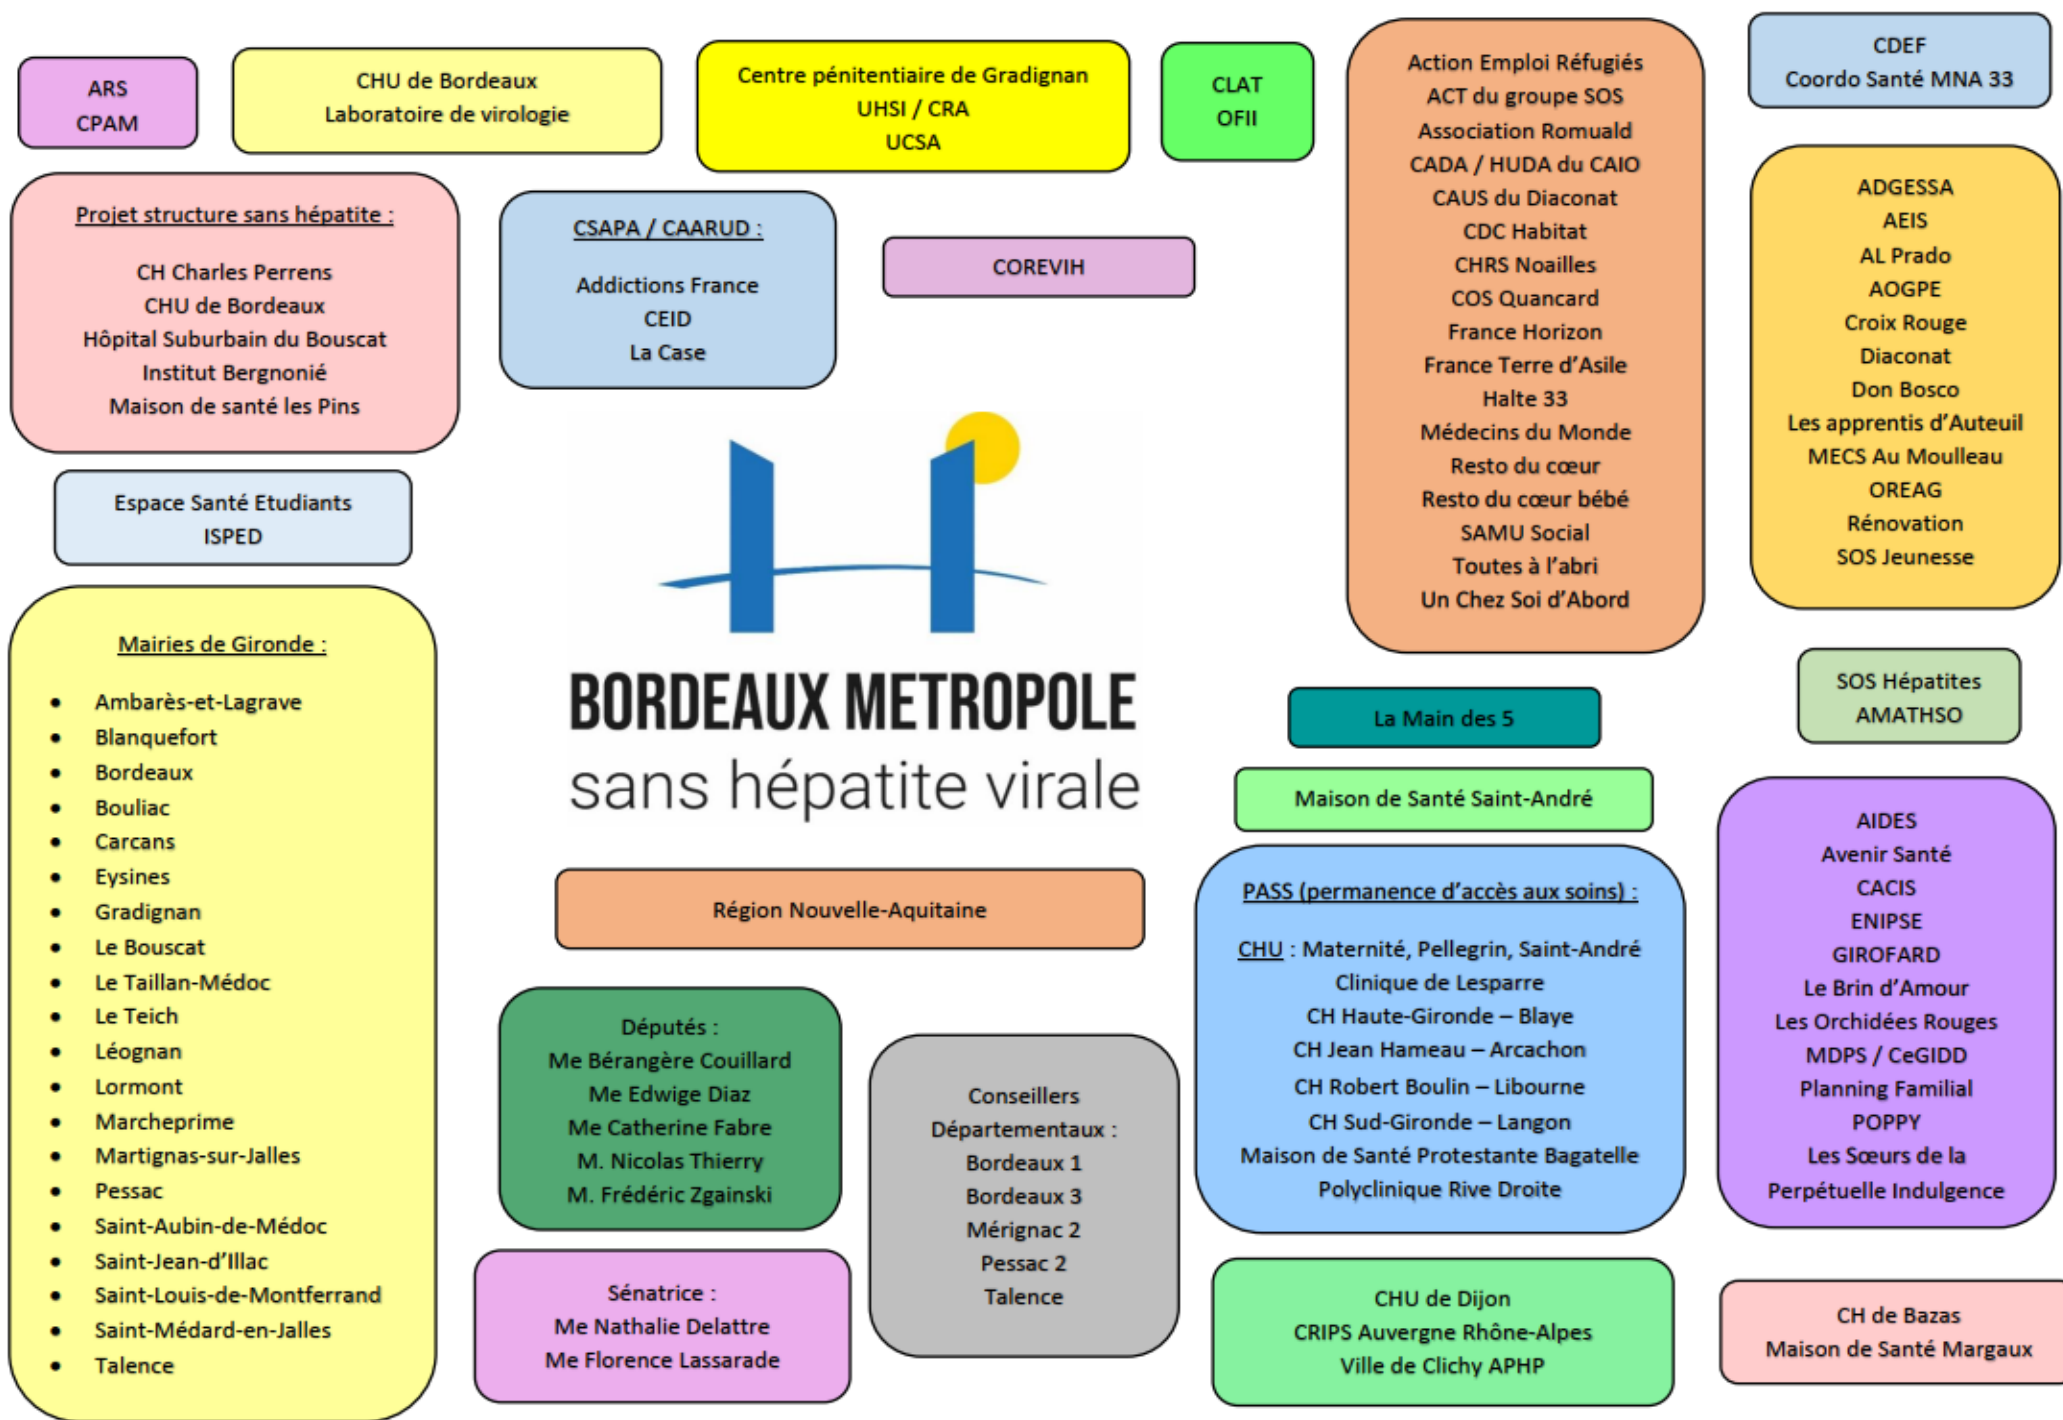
ARS
CPAM

CHU de Bordeaux
Laboratoire de virologie

Centre pénitentiaire de Gradignan
UHSI / CRA
UCSA

CLAT
OFII

Action Emploi Réfugiés
ACT du groupe SOS
Association Romuald
CADA / HUDA du CAIO
CAUS du Diaconat
CDC Habitat
CHRS Noailles
COS Quancard
France Horizon
France Terre d'Asile
Halte 33
Médecins du Monde
Resto du cœur
Resto du cœur bébé
SAMU Social
Toutes à l'abri
Un Chez Soi d'Abord

CDEF
Coordo Santé MNA 33

Projet structure sans hépatite :

CH Charles Perrens
CHU de Bordeaux
Hôpital Suburbain du Bouscat
Institut Bergnonié
Maison de santé les Pins

CSAPA / CAARUD :

Addictions France
CEID
La Case

COREVIH

ADGESSA
AEIS
AL Prado
AOGPE
Croix Rouge
Diaconat
Don Bosco
Les apprentis d'Auteuil
MECS Au Moulleau
OREAG
Rénovation
SOS Jeunesse

Espace Santé Etudiants
ISPED

BORDEAUX METROPOLE
sans hépatite virale

Mairies de Gironde :

- Ambarès-et-Lagrave
- Blanquefort
- Bordeaux
- Bouliac
- Carcans
- Eysines
- Gradignan
- Le Bouscat
- Le Taillan-Médoc
- Le Teich
- Léognan
- Lormont
- Marcheprime
- Martignas-sur-Jalles
- Pessac
- Saint-Aubin-de-Médoc
- Saint-Jean-d'Illac
- Saint-Louis-de-Montferrand
- Saint-Médard-en-Jalles
- Talence

La Main des 5

SOS Hépatites
AMATHSO

Maison de Santé Saint-André

Région Nouvelle-Aquitaine

PASS (permanence d'accès aux soins) :

CHU : Maternité, Pellegrin, Saint-André
Clinique de Lesparre
CH Haute-Gironde – Blaye
CH Jean Hameau – Arcachon
CH Robert Boulin – Libourne
CH Sud-Gironde – Langon
Maison de Santé Protestante Bagatelle
Polyclinique Rive Droite

AIDES
Avenir Santé
CACIS
ENIPSE
GIROFARD
Le Brin d'Amour
Les Orchidées Rouges
MDPS / CeGIDD
Planning Familial
POPPY
Les Sœurs de la
Perpétuelle Indulgence

Députés :
Me Bérangère Couillard
Me Edwige Diaz
Me Catherine Fabre
M. Nicolas Thierry
M. Frédéric Zgainski

Conseillers
Départementaux :
Bordeaux 1
Bordeaux 3
Mérignac 2
Pessac 2
Talence

Sénatrice :
Me Nathalie Delattre
Me Florence Lassarade

CHU de Dijon
CRIPS Auvergne Rhône-Alpes
Ville de Clichy APHP

CH de Bazas
Maison de Santé Margaux